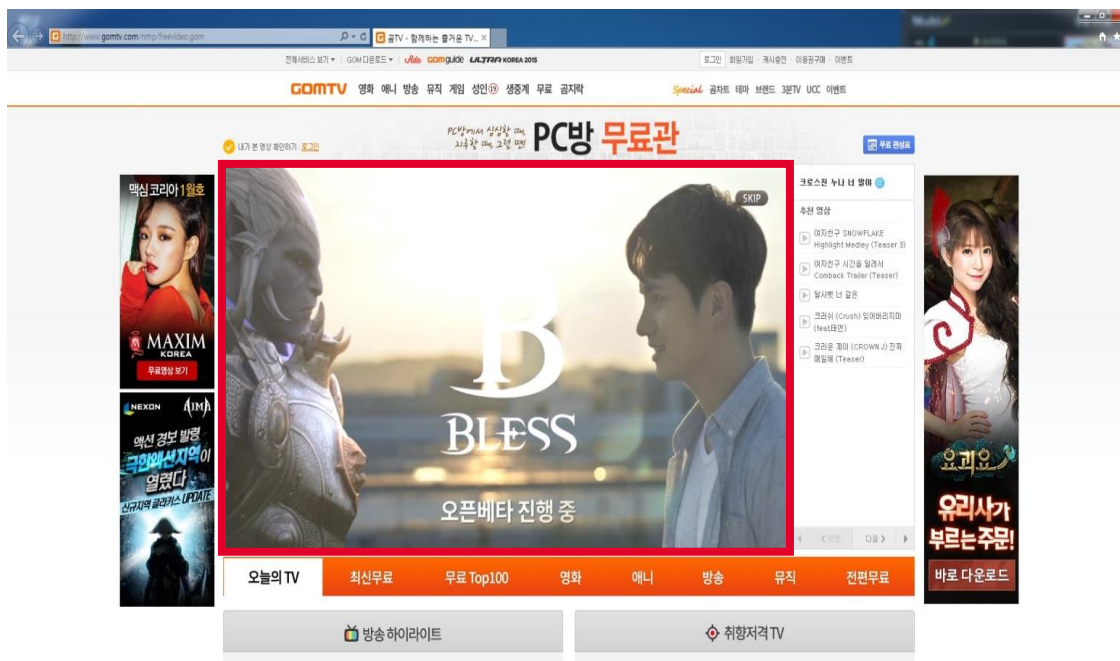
http://www.gomtv.com/nmp/freevideo.gom

곰TV - 함께하는 즐거운 TV...

전체서비스 보기 | GOM 다운로드 | Ads gomguide ULTRA KOREA 2015

로그인 | 회원가입 | 캐시충전 | 이용권구매 | 이벤트

GOMTV 영화 애니 방송 뮤직 게임 성인⑲ 생중계 무료 곰직락

Special 곰차트 테마 브랜드 3분TV UCC 이벤트

내가 본 영상 확인하기 : 로그인

PC방에서 심심할 때, 지루할 때, 그럴 땐 PC방 무료관

무료 편성표

맥심 코리아 1월호

MAXIM KOREA

무료영상 보기

NEXON AIMA

액션 경보 발령 극한해선지역이 열렸다 신규지역 클라이스 UPDATE

SKIP

B BLESS

오픈베타 진행 중

크로스진 누나 너 말야

추천 영상

여자친구 SNOWFLAKE Highlight Medley (Teaser 3)

여자친구 시간을 달려서 Comback Trailer (Teaser)

릴사뽀 너 같은

크러쉬 (Crush) 잊어버리지마 (feat.태연)

크라운 제이 (CROWN J) 진짜 메일매 (Teaser)

이전 다음

요괴요

유리사가 부르는주문!

바로 다운로드

오늘의 TV 최신무료 무료 Top100 영화 애니 방송 뮤직 전편무료

방송 하이라이트

취향저격TV